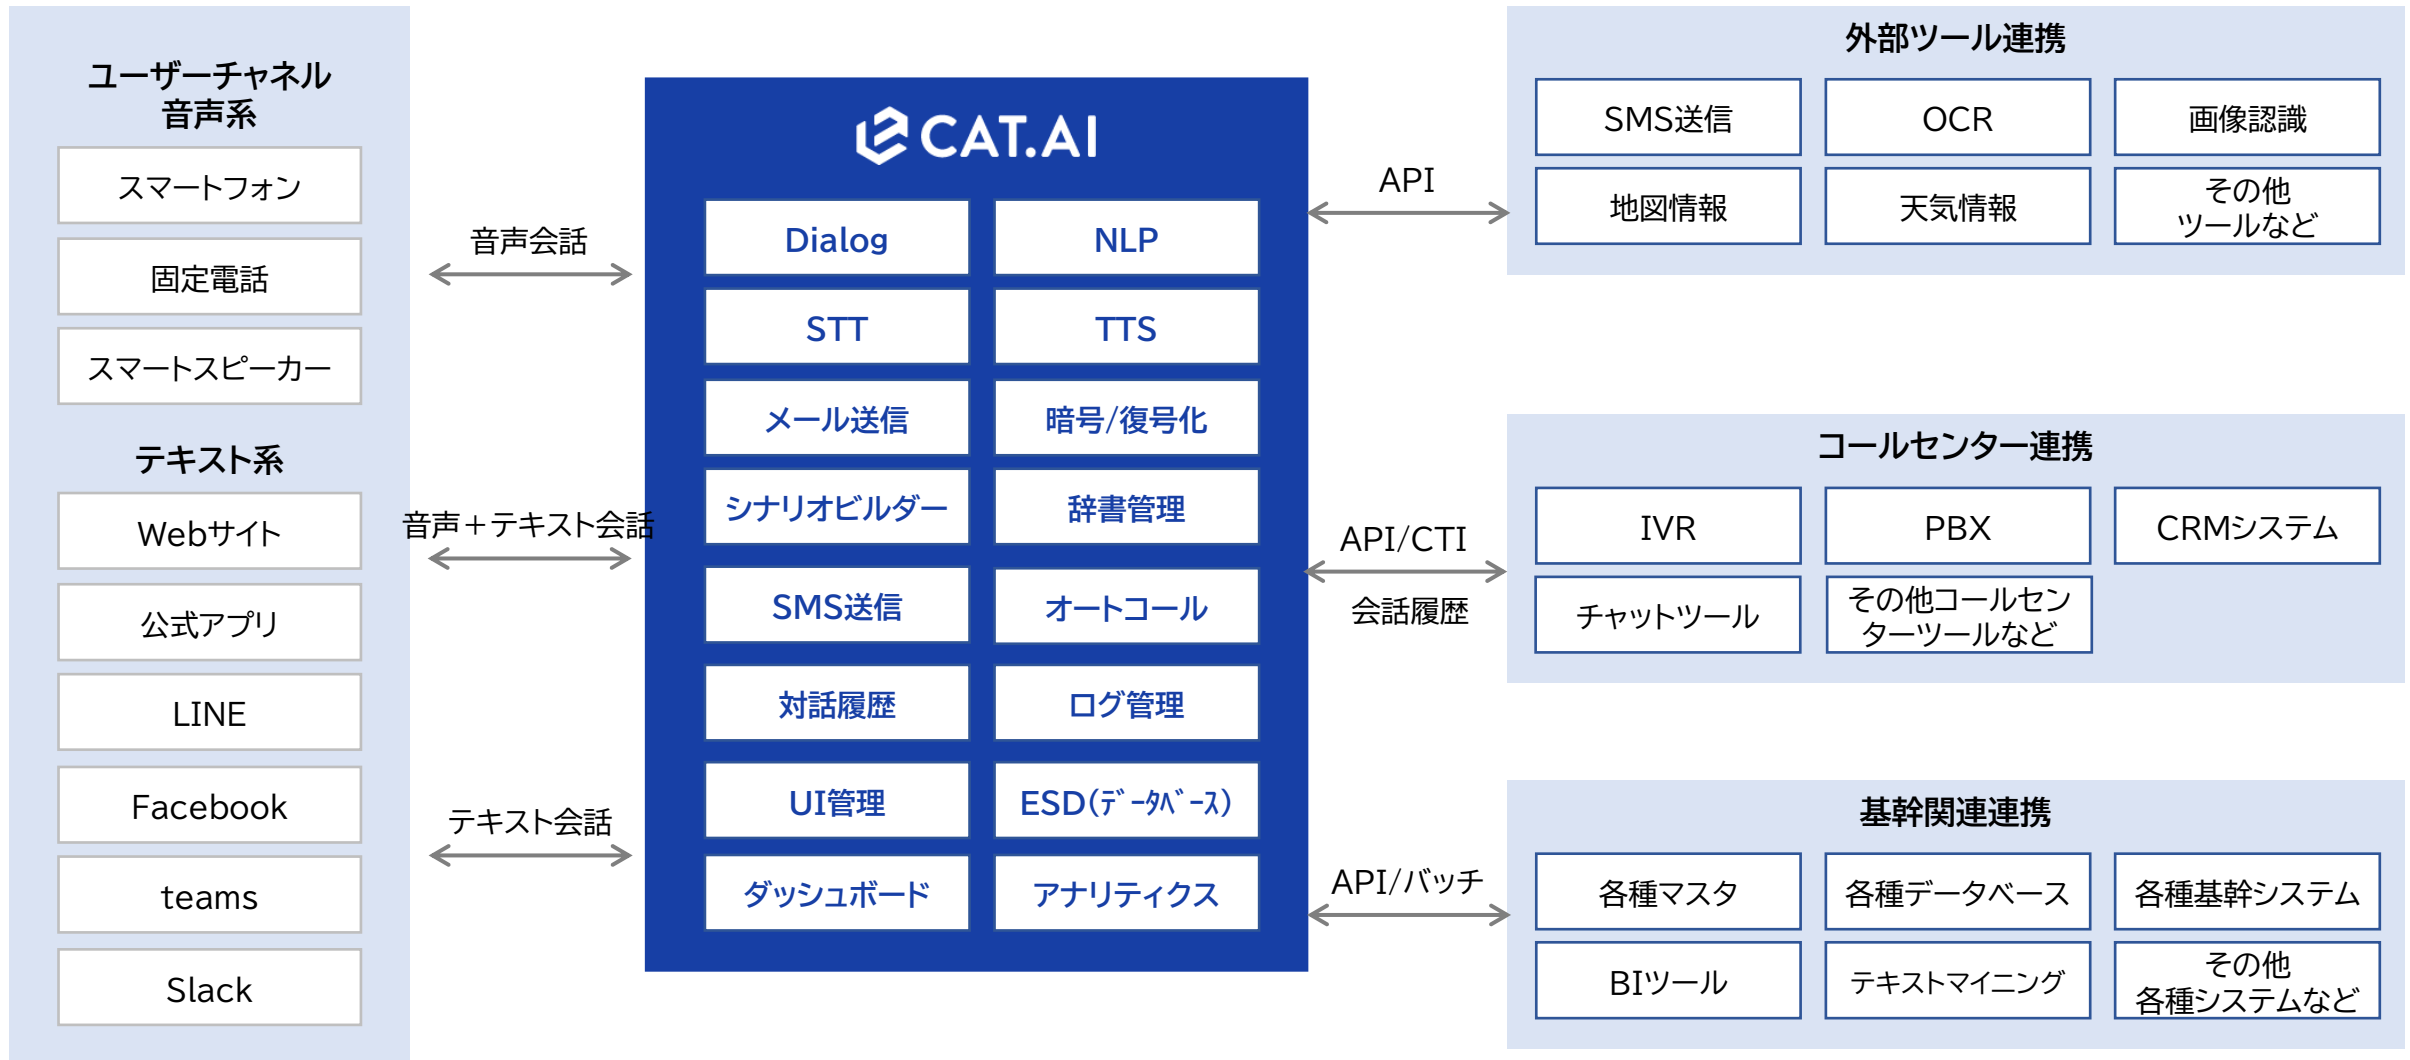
ユーザーチャネル
音声系

スマートフォン

固定電話

スマートスピーカー

テキスト系

Webサイト

公式アプリ

LINE

Facebook

teams

Slack

音声会話

音声＋テキスト会話

テキスト会話

CAT.AI

Dialog

NLP

STT

TTS

メール送信

暗号/復号化

シナリオビルダー

辞書管理

SMS送信

オートコール

対話履歴

ログ管理

UI管理

ESD(データベース)

ダッシュボード

アナリティクス

API

API/CTI

会話履歴

API/バッチ

外部ツール連携

SMS送信

OCR

画像認識

地図情報

天気情報

その他
ツールなど

コールセンター連携

IVR

PBX

CRMシステム

チャットツール

その他コールセンターツールなど

基幹関連連携

各種マスタ

各種データベース

各種基幹システム

BIツール

テキストマイニング

その他
各種システムなど